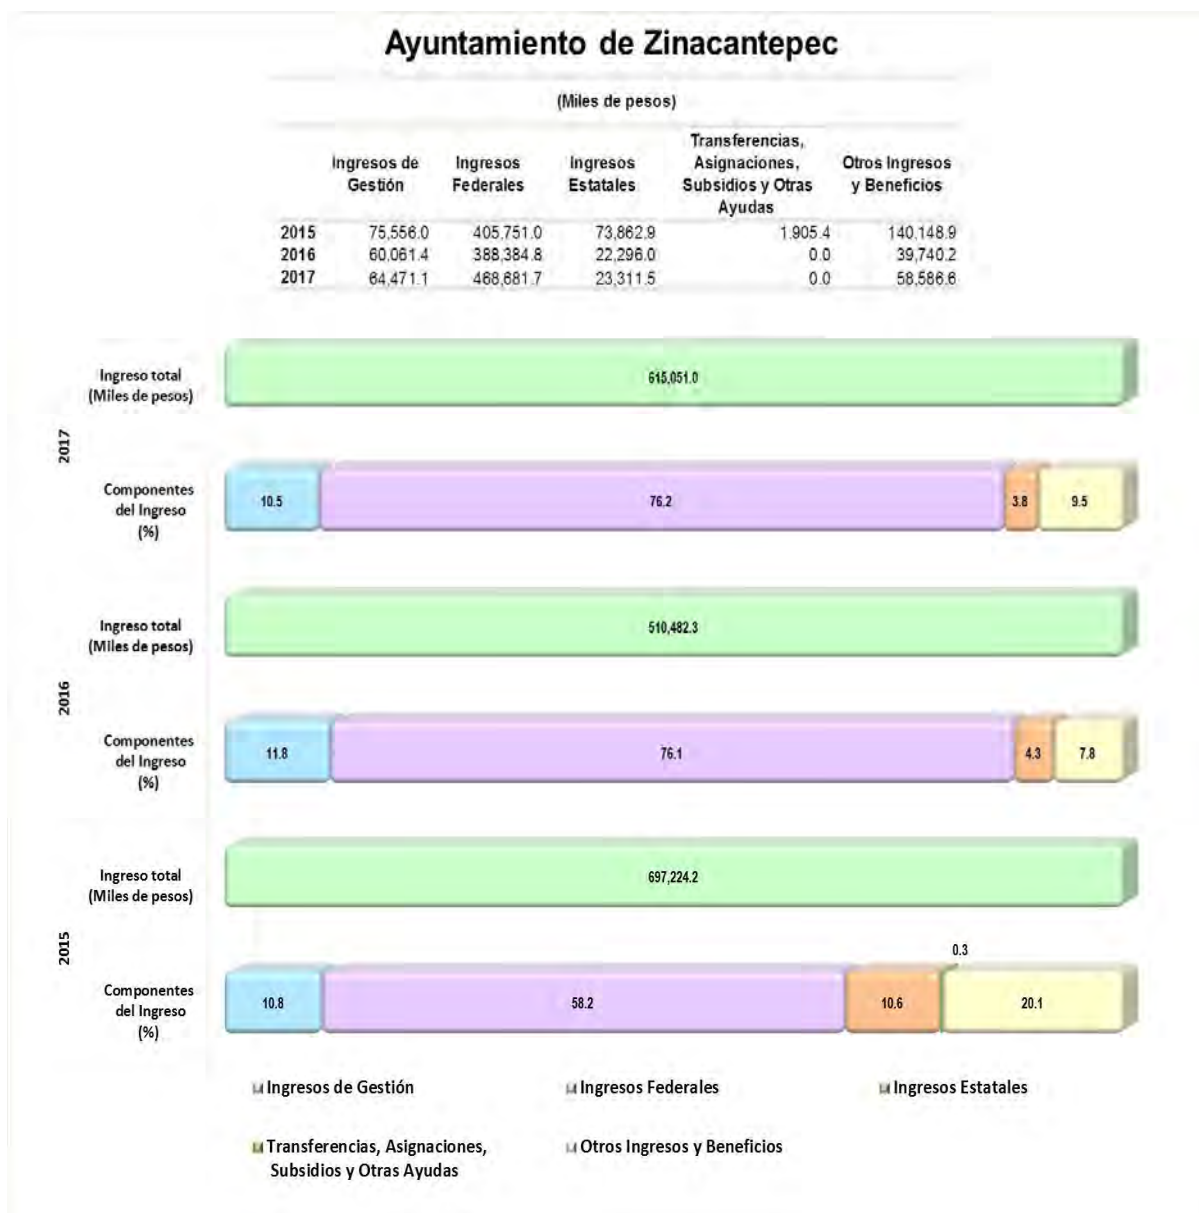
Ayuntamiento de Zinacantepec

(Miles de pesos)

| | Ingresos de Gestión | Ingresos Federales | Ingresos Estatales | Transferencias, Asignaciones, Subsidios y Otras Ayudas | Otros Ingresos y Beneficios |
|---|---|---|---|---|---|
| 2015 | 75,556.0 | 405,751.0 | 73,862.9 | 1,905.4 | 140,148.9 |
| 2016 | 60,061.4 | 388,384.8 | 22,296.0 | 0.0 | 39,740.2 |
| 2017 | 64,471.1 | 468,681.7 | 23,311.5 | 0.0 | 58,586.6 |

2017

Ingreso total (Miles de pesos)

615,051.0

Componentes del Ingreso (%)

10.5 76.2 3.8 9.5

2016

Ingreso total (Miles de pesos)

510,482.3

Componentes del Ingreso (%)

11.8 76.1 4.3 7.8

2015

Ingreso total (Miles de pesos)

697,224.2

Componentes del Ingreso (%)

0.3

10.8 58.2 10.6 20.1

Ingresos de Gestión
Ingresos Federales
Ingresos Estatales
Transferencias, Asignaciones, Subsidios y Otras Ayudas
Otros Ingresos y Beneficios